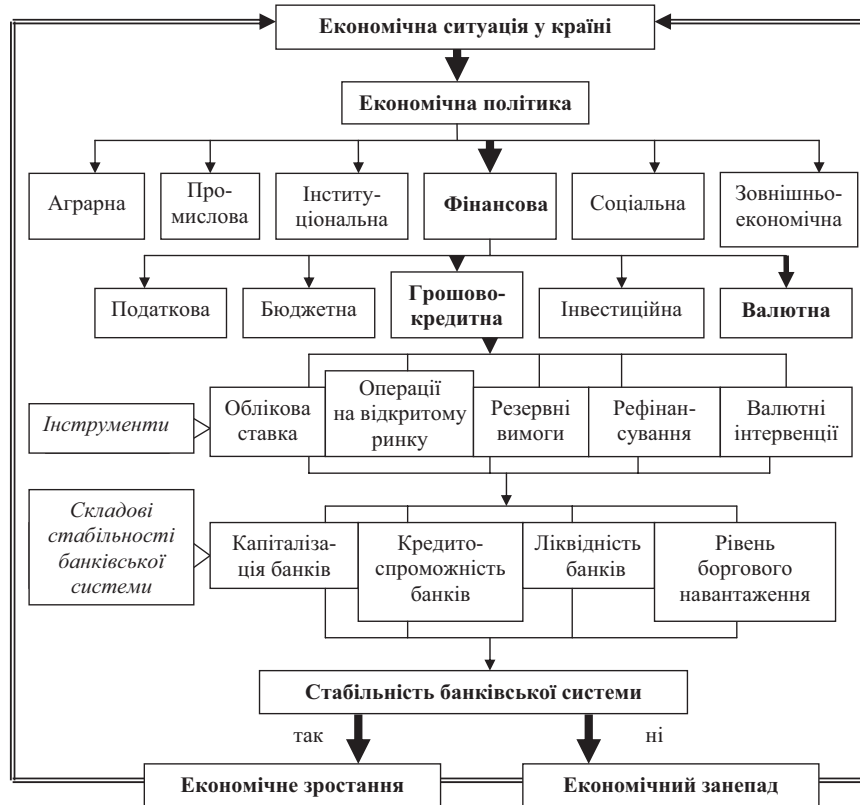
Економічна ситуація у країні

Економічна політика

Аграрна

Промислова

Інституціональна

Фінансова

Соціальна

Зовнішньоекономічна

Податкова

Бюджетна

Грошово-кредитна

Інвестиційна

Валютна

Інструменти

Облікова ставка

Операції на відкритому ринку

Резервні вимоги

Рефінансування

Валютні інтервенції

Складові стабільності банківської системи

Капіталізація банків

Кредитоспроможність банків

Ліквідність банків

Рівень боргового навантаження

Стабільність банківської системи

так

ні

Економічне зростання

Економічний занепад